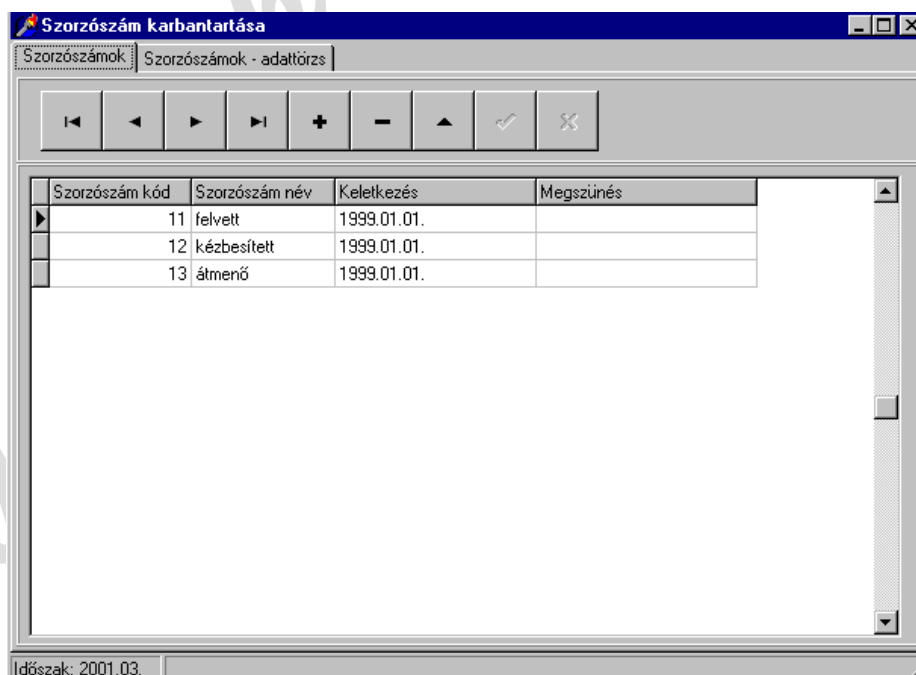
Szorzószám karbantartása

Szorzószámok | Szorzószámok - adattörzs

| Szorzószám kód | Szorzószám név | Keletkezés | Megszünés |
|---|---|---|---|
| 11 | felvett | 1999.01.01. | |
| 12 | kézbesített | 1999.01.01. | |
| 13 | átmenő | 1999.01.01. | |

Időszak: 2001.03.